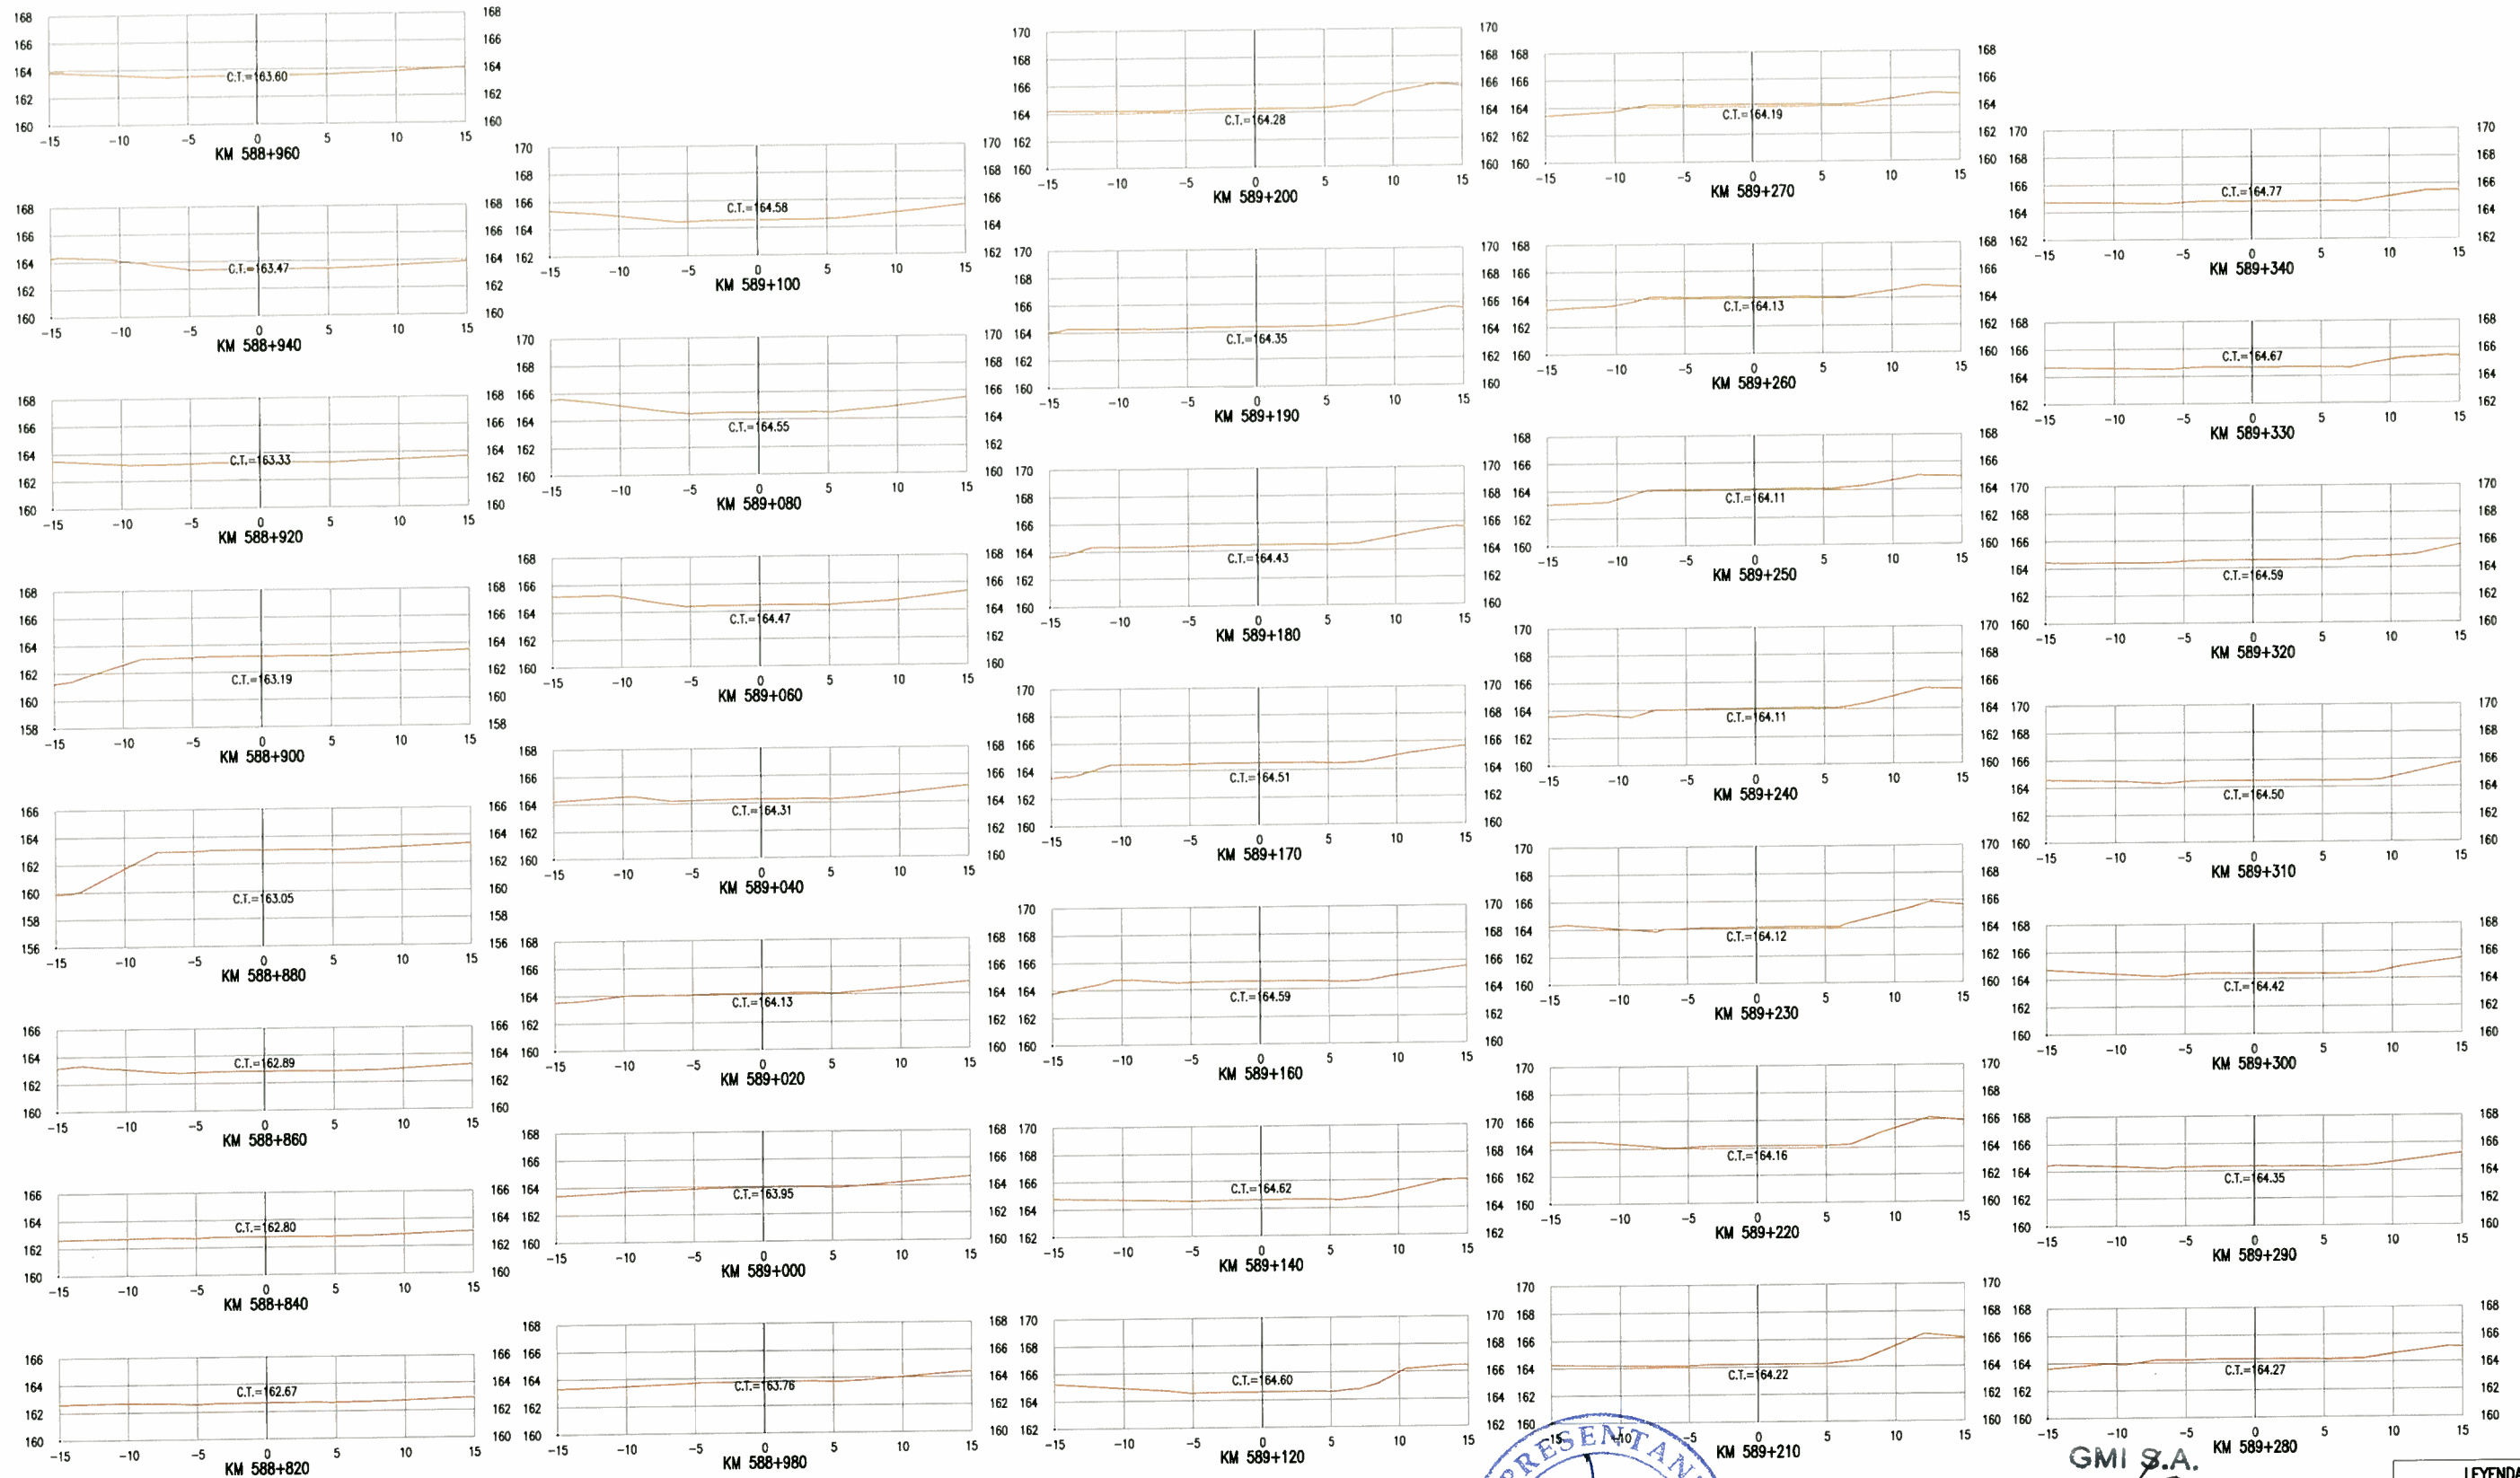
C.T.=163.60
KM 588+960

C.T.=163.47
KM 588+940

C.T.=163.33
KM 588+920

C.T.=163.19
KM 588+900

C.T.=163.05
KM 588+880

C.T.=162.89
KM 588+860

C.T.=162.80
KM 588+840

C.T.=162.67
KM 588+820

C.T.=164.58
KM 589+100

C.T.=164.55
KM 589+080

C.T.=164.47
KM 589+060

C.T.=164.31
KM 589+040

C.T.=164.13
KM 589+020

C.T.=163.95
KM 589+000

C.T.=163.76
KM 588+980

C.T.=164.28
KM 589+200

C.T.=164.35
KM 589+190

C.T.=164.43
KM 589+180

C.T.=164.51
KM 589+170

C.T.=164.59
KM 589+160

C.T.=164.62
KM 589+140

C.T.=164.60
KM 589+120

C.T.=164.19
KM 589+270

C.T.=164.13
KM 589+260

C.T.=164.11
KM 589+250

C.T.=164.11
KM 589+240

C.T.=164.12
KM 589+230

C.T.=164.16
KM 589+220

C.T.=164.22
KM 589+210

C.T.=164.77
KM 589+340

C.T.=164.67
KM 589+330

C.T.=164.59
KM 589+320

C.T.=164.50
KM 589+310

C.T.=164.42
KM 589+300

C.T.=164.35
KM 589+290

C.T.=164.27
KM 589+280

GMI S.A.
LEYENDA